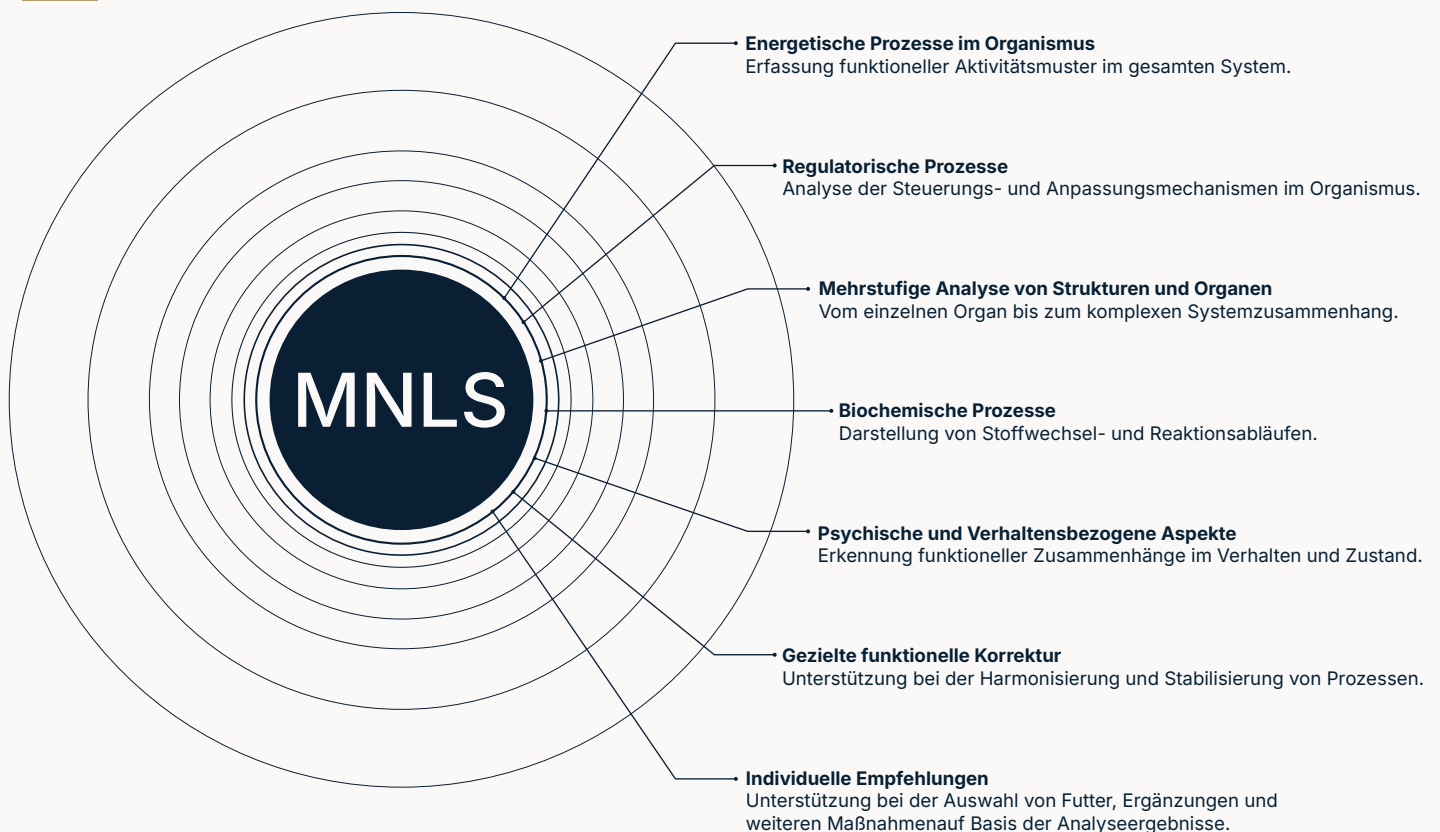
MNLS

**Energetische Prozesse im Organismus**
Erfassung funktioneller Aktivitätsmuster im gesamten System.

**Regulatorische Prozesse**
Analyse der Steuerungs- und Anpassungsmechanismen im Organismus.

**Mehrstufige Analyse von Strukturen und Organen**
Vom einzelnen Organ bis zum komplexen Systemzusammenhang.

**Biochemische Prozesse**
Darstellung von Stoffwechsel- und Reaktionsabläufen.

**Psychische und Verhaltensbezogene Aspekte**
Erkennung funktioneller Zusammenhänge im Verhalten und Zustand.

**Gezielte funktionelle Korrektur**
Unterstützung bei der Harmonisierung und Stabilisierung von Prozessen.

**Individuelle Empfehlungen**
Unterstützung bei der Auswahl von Futter, Ergänzungen und weiteren Maßnahmenauf Basis der Analyseergebnisse.